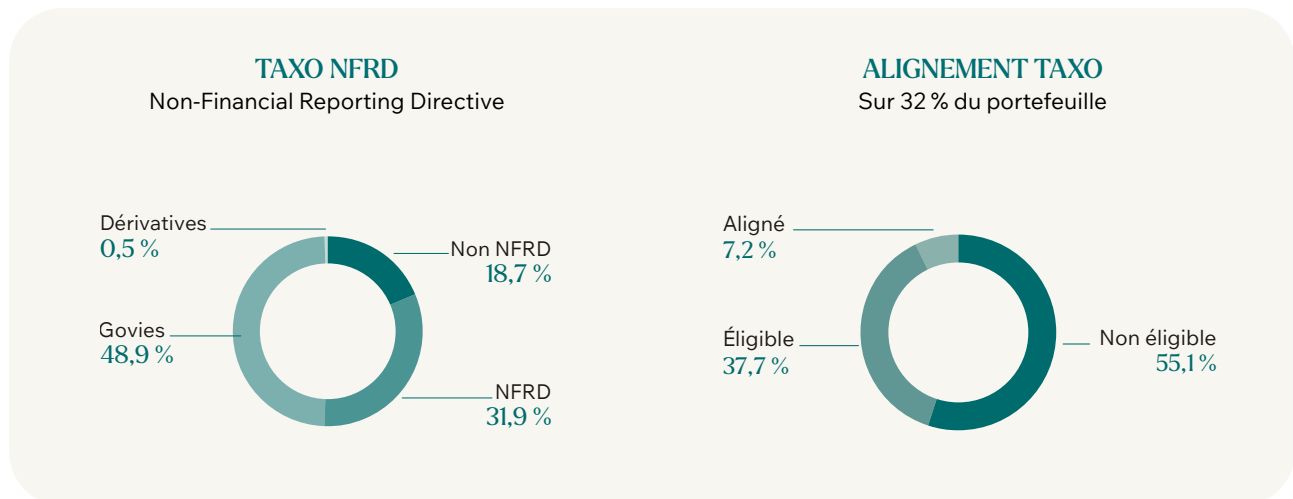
TAXO NFRD
Non-Financial Reporting Directive

Dérivatives
0,5 %

Non NFRD
18,7 %

Govies
48,9 %

NFRD
31,9 %

ALIGNEMENT TAXO
Sur 32 % du portefeuille

Aligné
7,2 %

Éligible
37,7 %

Non éligible
55,1 %